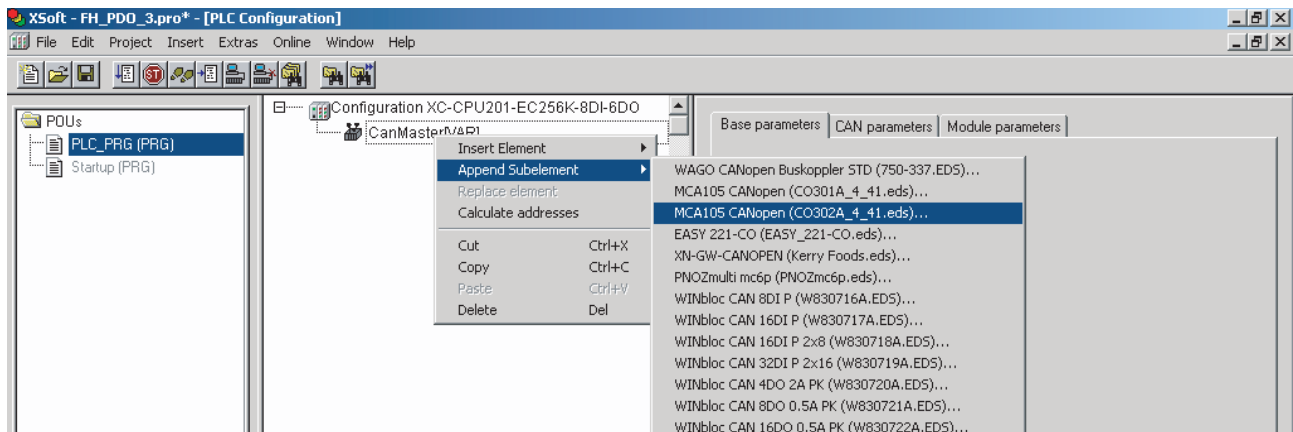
XSoft - FH_PDO_3.pro* - [PLC Configuration]

File Edit Project Insert Extras Online Window Help

POUs
PLC_PRG (PRG)
Startup (PRG)

Configuration XC-CPU201-EC256K-8DI-6DO
CanMaster[VAR]

Insert Element
Append Subelement
Replace element
Calculate addresses
Cut Ctrl+X
Copy Ctrl+C
Paste Ctrl+V
Delete Del

WAGO CANopen Buskoppler STD (750-337.EDS)...
MCA105 CANopen (CO301A_4_41.eds)...
MCA105 CANopen (CO302A_4_41.eds)...
EASY 221-CO (EASY_221-CO.eds)...
XN-GW-CANOPEN (Kerry Foods.eds)...
PNOZmulti mc6p (PNOZmc6p.eds)...
WINbloc CAN 8DI P (W830716A.EDS)...
WINbloc CAN 16DI P (W830717A.EDS)...
WINbloc CAN 16DI P 2x8 (W830718A.EDS)...
WINbloc CAN 32DI P 2x16 (W830719A.EDS)...
WINbloc CAN 4DO 2A PK (W830720A.EDS)...
WINbloc CAN 8DO 0.5A PK (W830721A.EDS)...
WINbloc CAN 16DO 0.5A PK (W830722A.EDS)...

Base parameters | CAN parameters | Module parameters